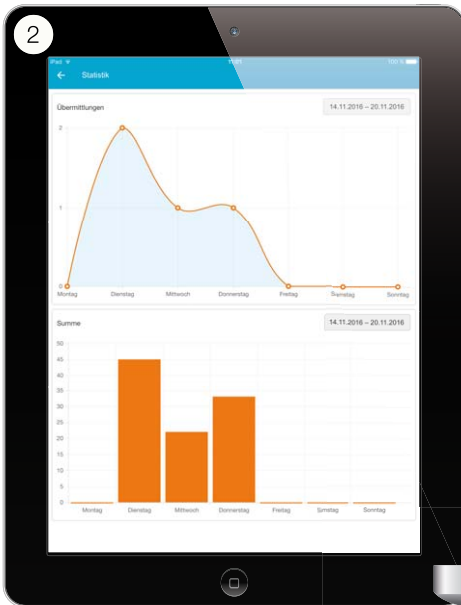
2

iPad 11:01 100 %

Statistik

Übermittlungen

14.11.2016 – 20.11.2016

2
1
0

Montag Dienstag Mittwoch Donnerstag Freitag Samstag Sonntag

Summe

14.11.2016 – 20.11.2016

50
45
40
35
30
25
20
15
10
5
0

Montag Dienstag Mittwoch Donnerstag Freitag Samstag Sonntag